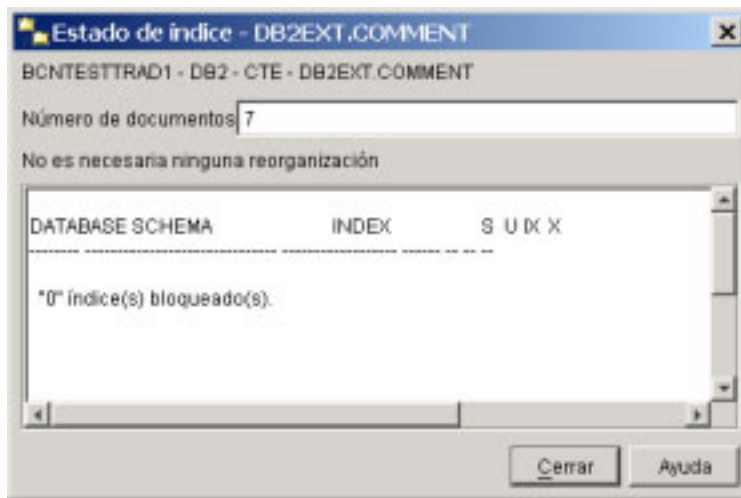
Estado de indice - DB2EXT.COMMENT

BCNTESTTRAD1 - DB2 - CTE - DB2EXT.COMMENT

Número de documentos 7

No es necesaria ninguna reorganización

DATABASE SCHEMA INDEX S U IX X
-------- ---------------------------- ---------------- ------ -- -- --

"0" índice(s) bloqueado(s).

Cerrar

Ayuda